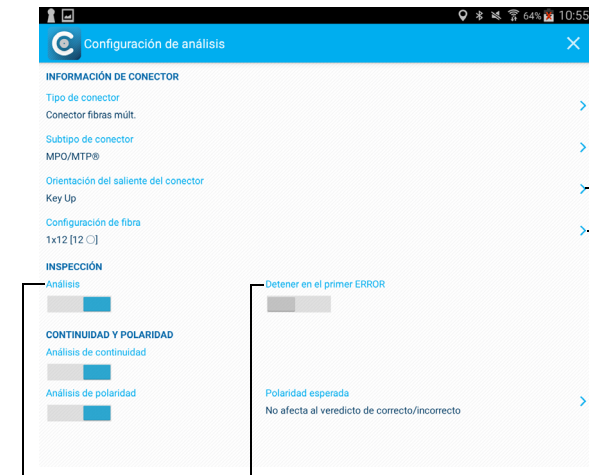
64% 10:55

Configuración de análisis

INFORMACIÓN DE CONECTOR

Tipo de conector
Conector fibras múlt.

Subtipo de conector
MPO/MTP®

Orientación del saliente del conector
Key Up

Configuración de fibra
1x12 [12 ○]

INSPECCIÓN

Análisis

Detener en el primer ERROR

CONTINUIDAD Y POLARIDAD

Análisis de continuidad

Análisis de polaridad

Polaridad esperada
No afecta al veredicto de correcto/incorrecto